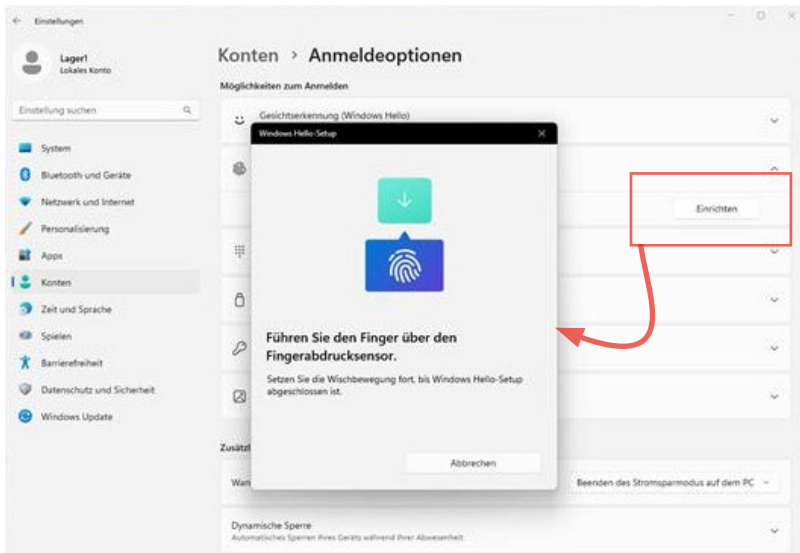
Einstellungen

Lager1
Lokales Konto

Einstellung suchen

System
Bluetooth und Geräte
Netzwerk und Internet
Personalisierung
Apps
Konten
Zeit und Sprache
Spielen
Barrierefreiheit
Datenschutz und Sicherheit
Windows Update

Konten › Anmeldeoptionen

Möglichkeiten zum Anmelden

Gesichtserkennung (Windows Hello)

Einrichten

Zusätz

Warn

Beenden des Stromsparmodus auf dem PC

Dynamische Sperre
Automatisches Sperren Ihres Geräts während Ihrer Abwesenheit

Windows Hello-Setup

Führen Sie den Finger über den Fingerabdrucksensor.

Setzen Sie die Wischbewegung fort, bis Windows Hello-Setup abgeschlossen ist.

Abbrechen